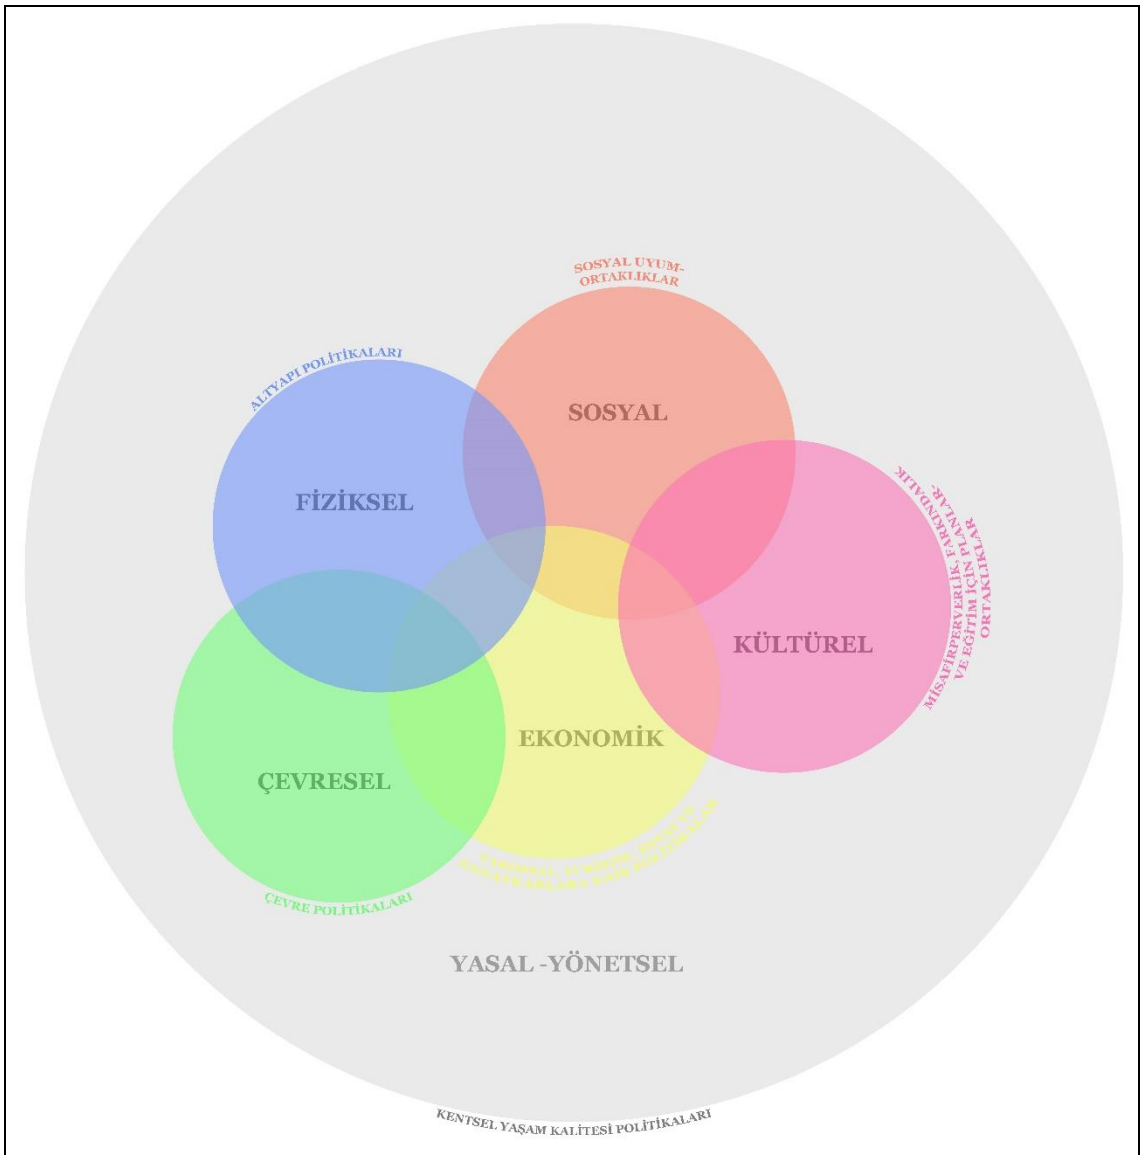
SOSYAL UYUM-ORTAKLIKLAR

ALTYAPI POLİTİKALARI

SOSYAL

FİZİKSEL

MİSAFİRPERVERLİK, FARKINDALIK-VE EĞİTİM İÇİN PLANLAR-ORTAKLIKLAR

KÜLTÜREL

EKONOMİK

ÇEVRESEL

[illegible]

ÇEVRE POLİTİKALARI

YASAL -YÖNETSEL

KENTSEL YAŞAM KALİTESİ POLİTİKALARI